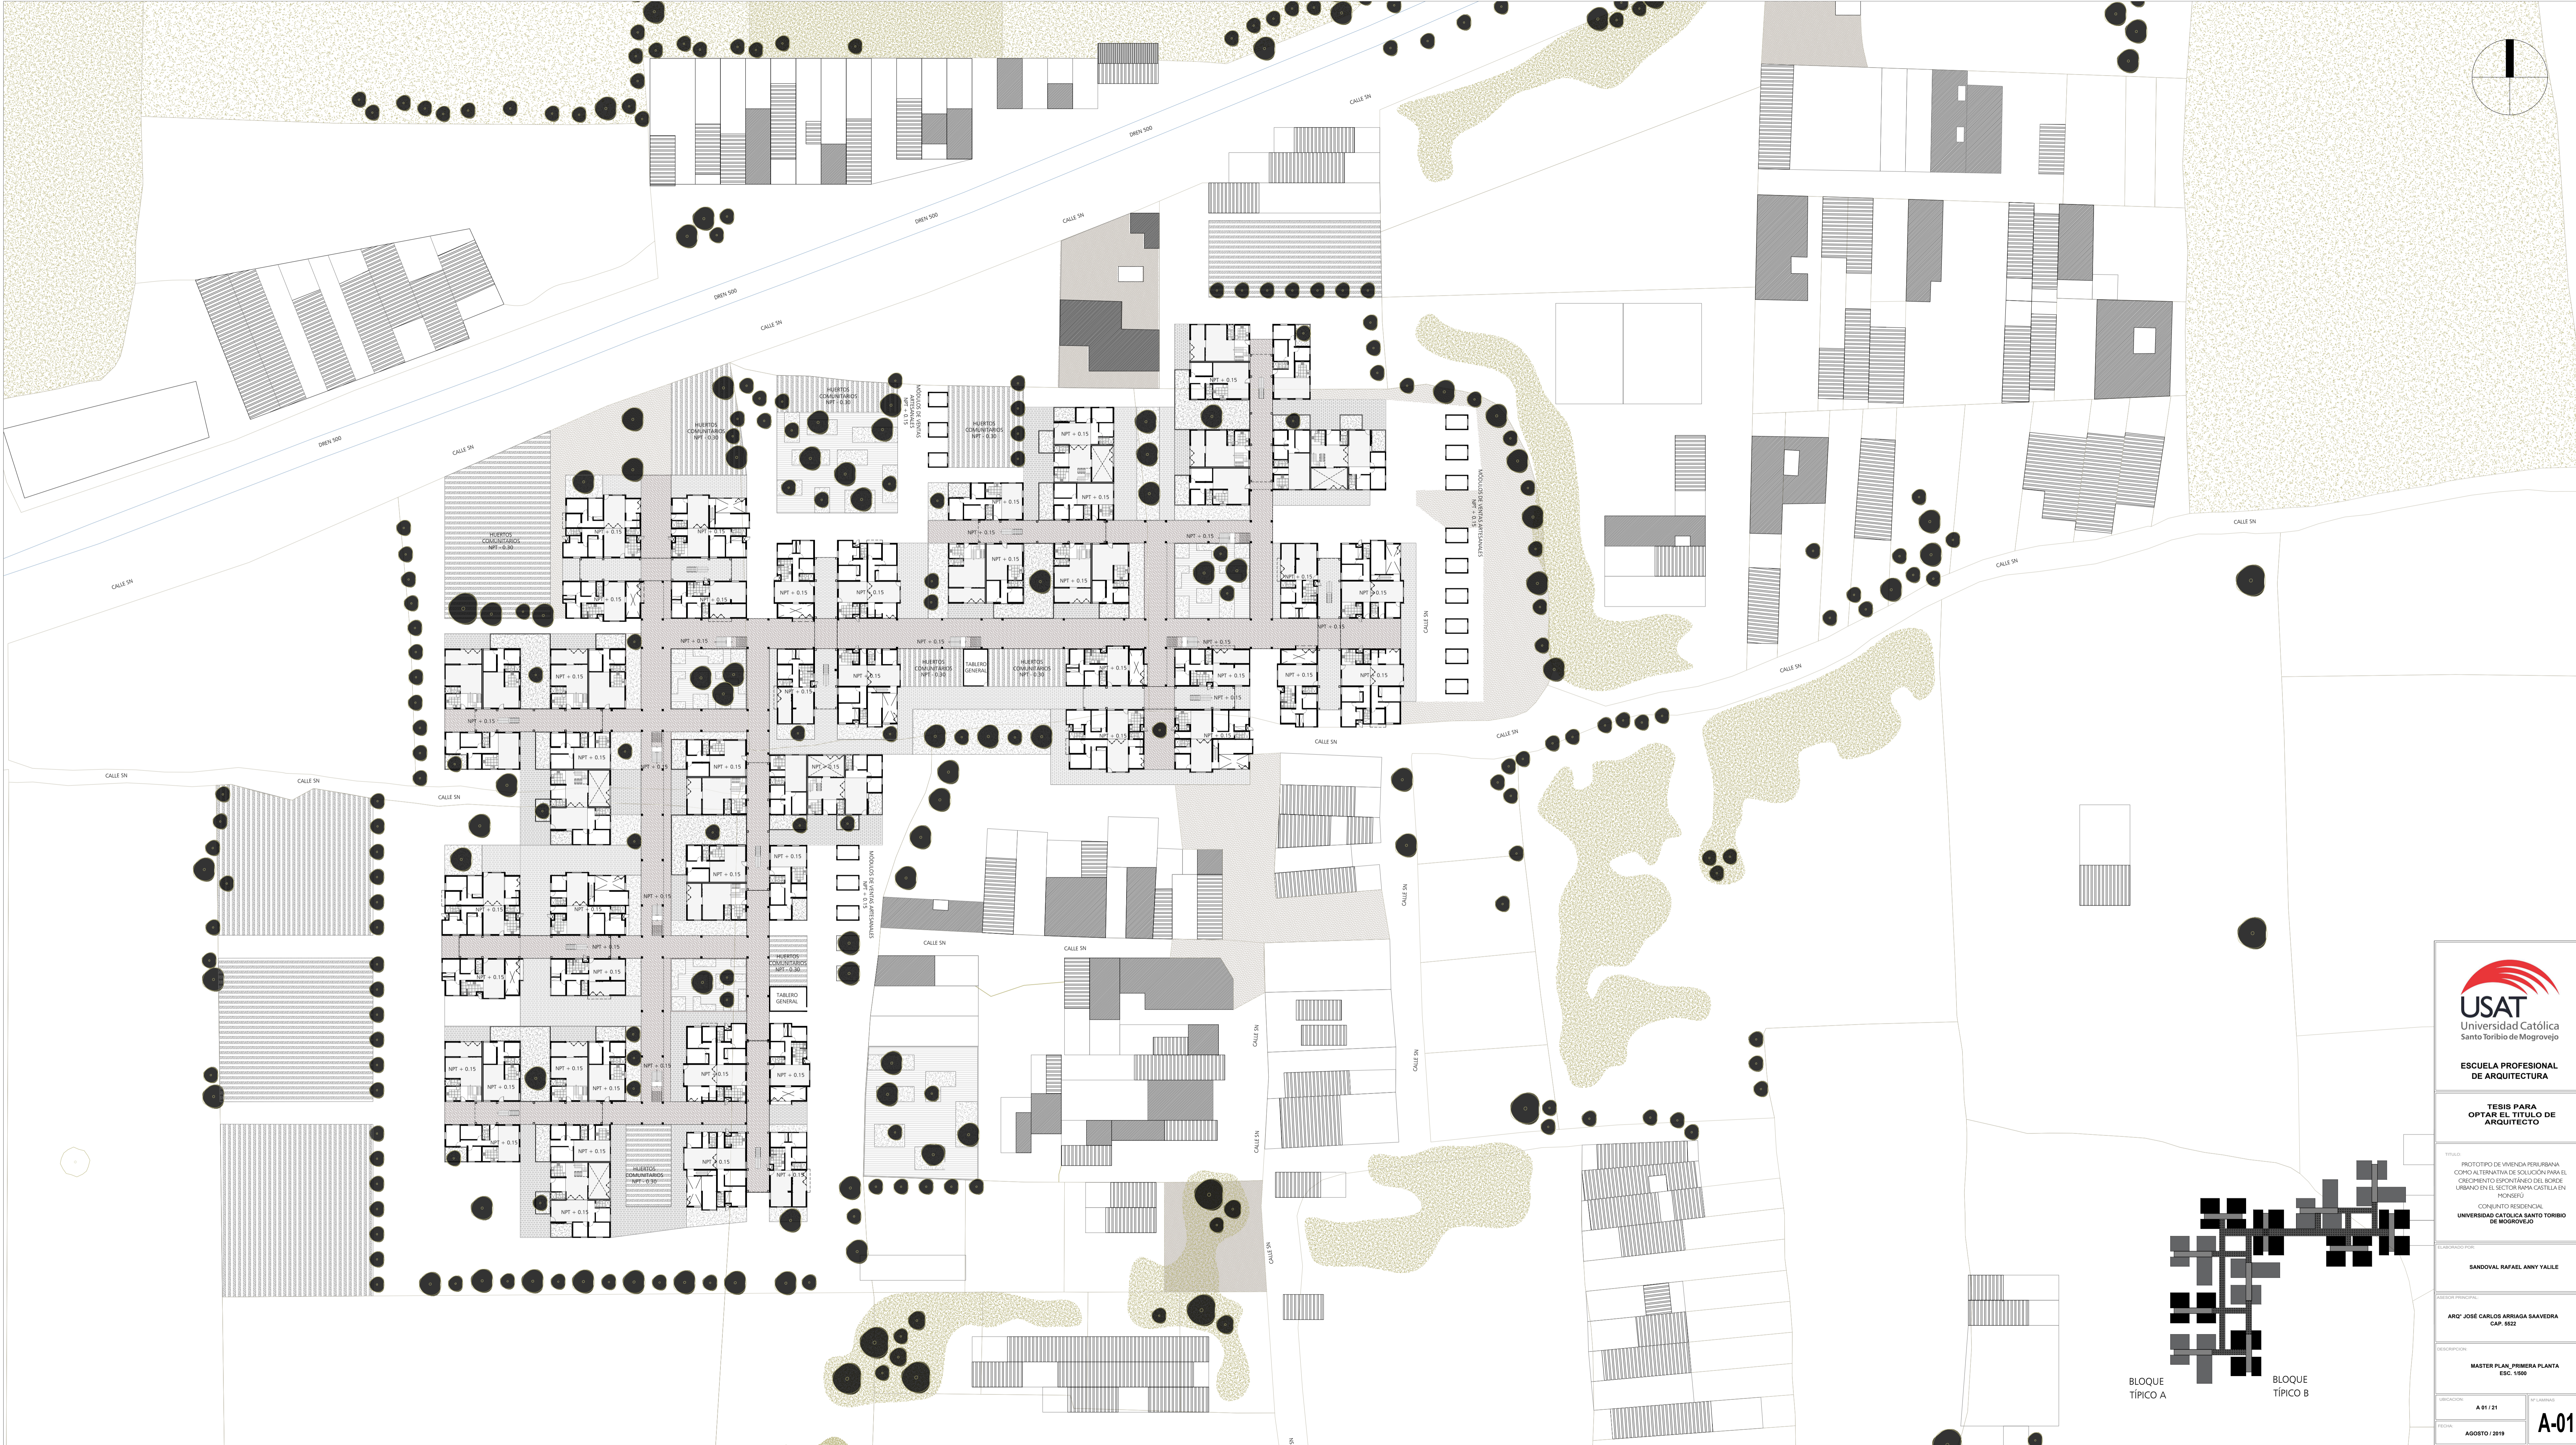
CALLE SN
DREN 500
CALLE SN
DREN 500
CALLE SN
DREN 500
CALLE SN
DREN 500
CALLE SN
CALLE SN

HUERTOS COMUNITARIOS NPT - 0.30
HUERTOS COMUNITARIOS NPT - 0.30
MÓDULOS DE VENTAS ARTESANALES NPT + 0.15
HUERTOS COMUNITARIOS NPT - 0.30
HUERTOS COMUNITARIOS NPT - 0.30
MÓDULOS DE VENTAS ARTESANALES NPT + 0.15

NPT + 0.15
NPT + 0.15
NPT + 0.15
NPT + 0.15
NPT + 0.15
NPT + 0.15
NPT + 0.15
NPT + 0.15
NPT + 0.15
NPT + 0.15
NPT + 0.15
NPT + 0.15
NPT + 0.15

HUERTOS COMUNITARIOS NPT - 0.30
TABLERO GENERAL
HUERTOS COMUNITARIOS NPT - 0.30
MÓDULOS DE VENTAS ARTESANALES NPT + 0.15
HUERTOS COMUNITARIOS NPT - 0.30
TABLERO GENERAL
HUERTOS COMUNITARIOS NPT - 0.30

CALLE SN
CALLE SN
CALLE SN
CALLE SN
CALLE SN
CALLE SN
CALLE SN
CALLE SN
CALLE SN
CALLE SN
CALLE SN
CALLE SN
CALLE SN
CALLE SN
CALLE SN
CALLE SN

BLOQUE TÍPICO A
BLOQUE TÍPICO B

USAT
Universidad Católica Santo Toribio de Mogrovejo

ESCUELA PROFESIONAL DE ARQUITECTURA

TESIS PARA OPTAR EL TITULO DE ARQUITECTO

PROTOTIPO DE VIVIENDA PERIURBANA COMO ALTERNATIVA DE SOLUCIÓN PARA EL CRECIMIENTO ESPONTÁNEO DEL BORDE URBANO EN EL SECTOR RAMA CASTILLA EN MONSEFÚ
CONJUNTO RESIDENCIAL
UNIVERSIDAD CATOLICA SANTO TORIBIO DE MOGROVEJO

SANDOVAL RAFAEL ANNY YALILE

ARQ° JOSÉ CARLOS ARRIAGA SAAVEDRA
CAP. 5522

MASTER PLAN_PRIMERA PLANTA
ESC. 1/500

A 01 / 21
AGOSTO / 2019
A-01